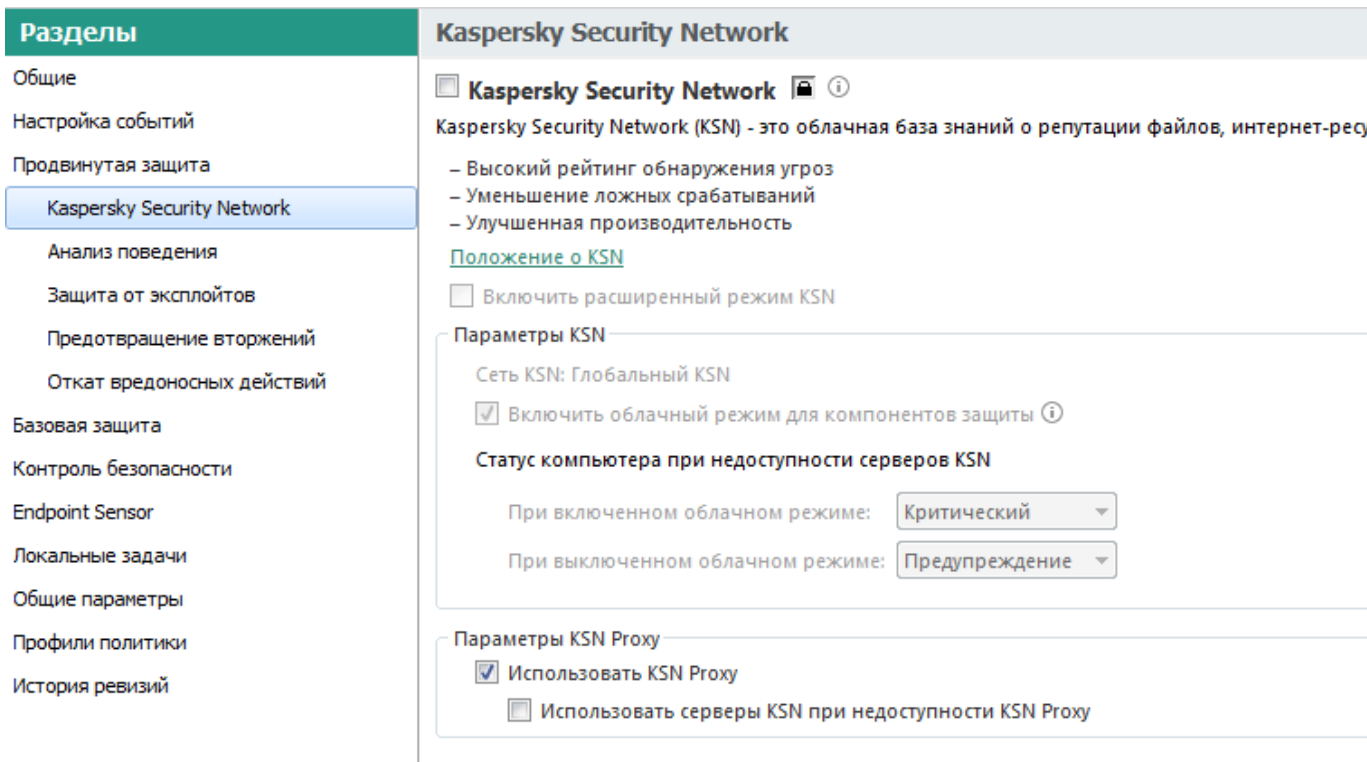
Разделы

Общие
Настройка событий
Продвинутая защита
Kaspersky Security Network
Анализ поведения
Защита от эксплойтов
Предотвращение вторжений
Откат вредоносных действий
Базовая защита
Контроль безопасности
Endpoint Sensor
Локальные задачи
Общие параметры
Профили политики
История ревизий

Kaspersky Security Network

Kaspersky Security Network

Kaspersky Security Network (KSN) - это облачная база знаний о репутации файлов, интернет-ресу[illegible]

– Высокий рейтинг обнаружения угроз
– Уменьшение ложных срабатываний
– Улучшенная производительность

Положение о KSN

Включить расширенный режим KSN

Параметры KSN

Сеть KSN: Глобальный KSN

Включить облачный режим для компонентов защиты

Статус компьютера при недоступности серверов KSN

При включенном облачном режиме: Критический

При выключенном облачном режиме: Предупреждение

Параметры KSN Proxy

Использовать KSN Proxy

Использовать серверы KSN при недоступности KSN Proxy